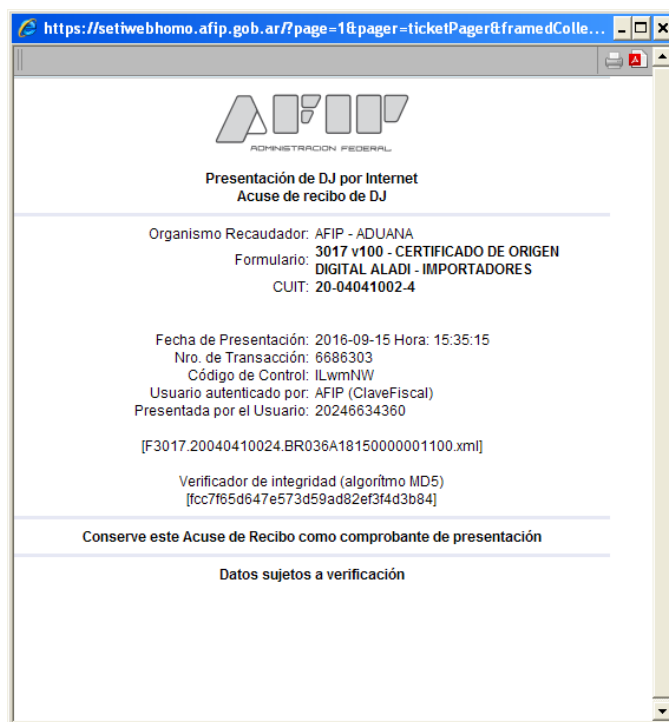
https://setiwebhomo.afip.gob.ar/?page=1&pager=ticketPager&framedColle...

AFIP
ADMINISTRACION FEDERAL

Presentación de DJ por Internet
Acuse de recibo de DJ

Organismo Recaudador: AFIP - ADUANA
Formulario: 3017 v100 - CERTIFICADO DE ORIGEN DIGITAL ALADI - IMPORTADORES
CUIT: 20-04041002-4

Fecha de Presentación: 2016-09-15 Hora: 15:35:15
Nro. de Transacción: 6686303
Código de Control: ILwmNW
Usuario autenticado por: AFIP (ClaveFiscal)
Presentada por el Usuario: 20246634360

[F3017.20040410024.BR036A18150000001100.xml]

Verificador de integridad (algorítmo MD5)
[fcc7f65d647e573d59ad82ef3f4d3b84]

Conserve este Acuse de Recibo como comprobante de presentación

Datos sujetos a verificación